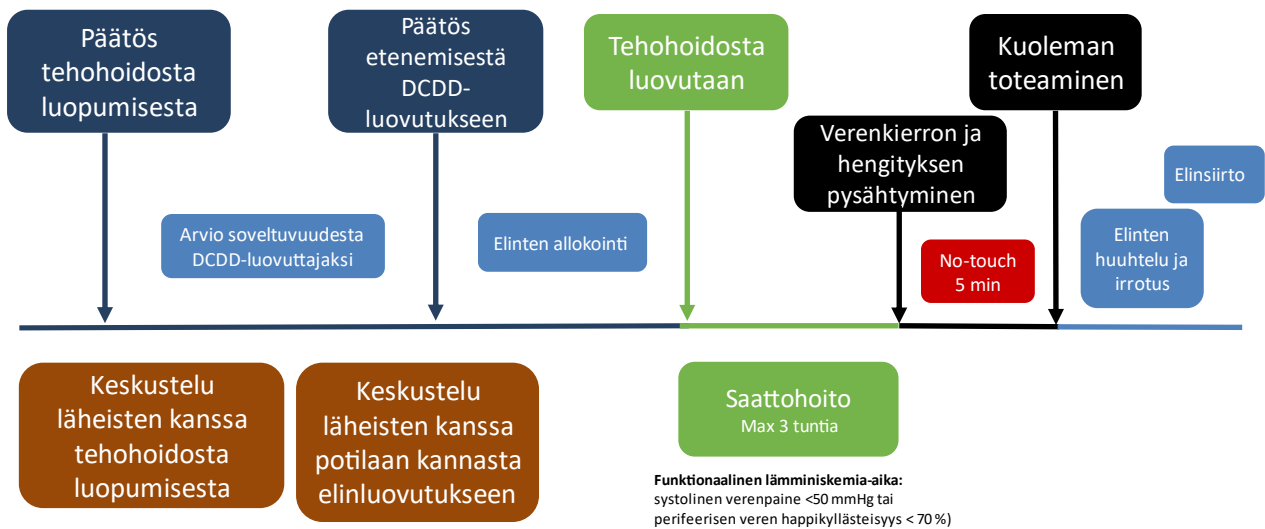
Päätös tehohoidosta luopumisesta

Päätös etenemisestä DCDD-luovutukseen

Tehohoidosta luovutaan

Kuoleman toteaminen

Verenkierron ja hengityksen pysähtyminen

Elinsiirto

Arvio soveltuvuudesta DCDD-luovuttajaksi

Elinten allokointi

No-touch 5 min

Elinten huuhtelu ja irrotus

Keskustelu läheisten kanssa tehohoidosta luopumisesta

Keskustelu läheisten kanssa potilaan kannasta elinluovutukseen

Saattohoito
Max 3 tuntia

**Funktionaalinen lämminiskemia-aika:**
systolinen verenpaine <50 mmHg tai perifeerisen veren happikyllästeisyys < 70 %)